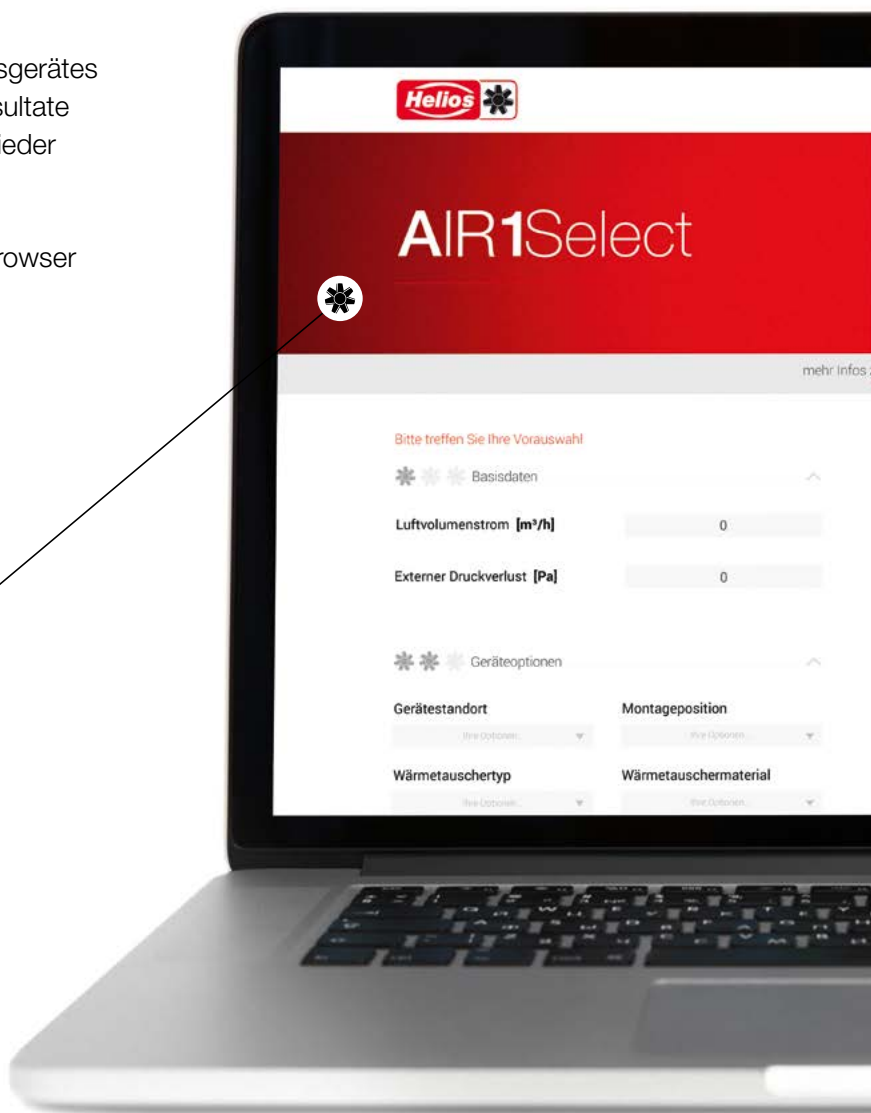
sgerätes
sultate
ieder

rowser

Helios

AIR1Select

mehr Infos

Bitte treffen Sie Ihre Vorauswahl

Basisdaten

Luftvolumenstrom [m³/h] 0

Externer Druckverlust [Pa] 0

Geräteoptionen

Gerätestandort

Ihre Optionen...

Montageposition

Ihre Optionen...

Wärmetauschertyp

Ihre Optionen...

Wärmetauschermaterial

Ihre Optionen...